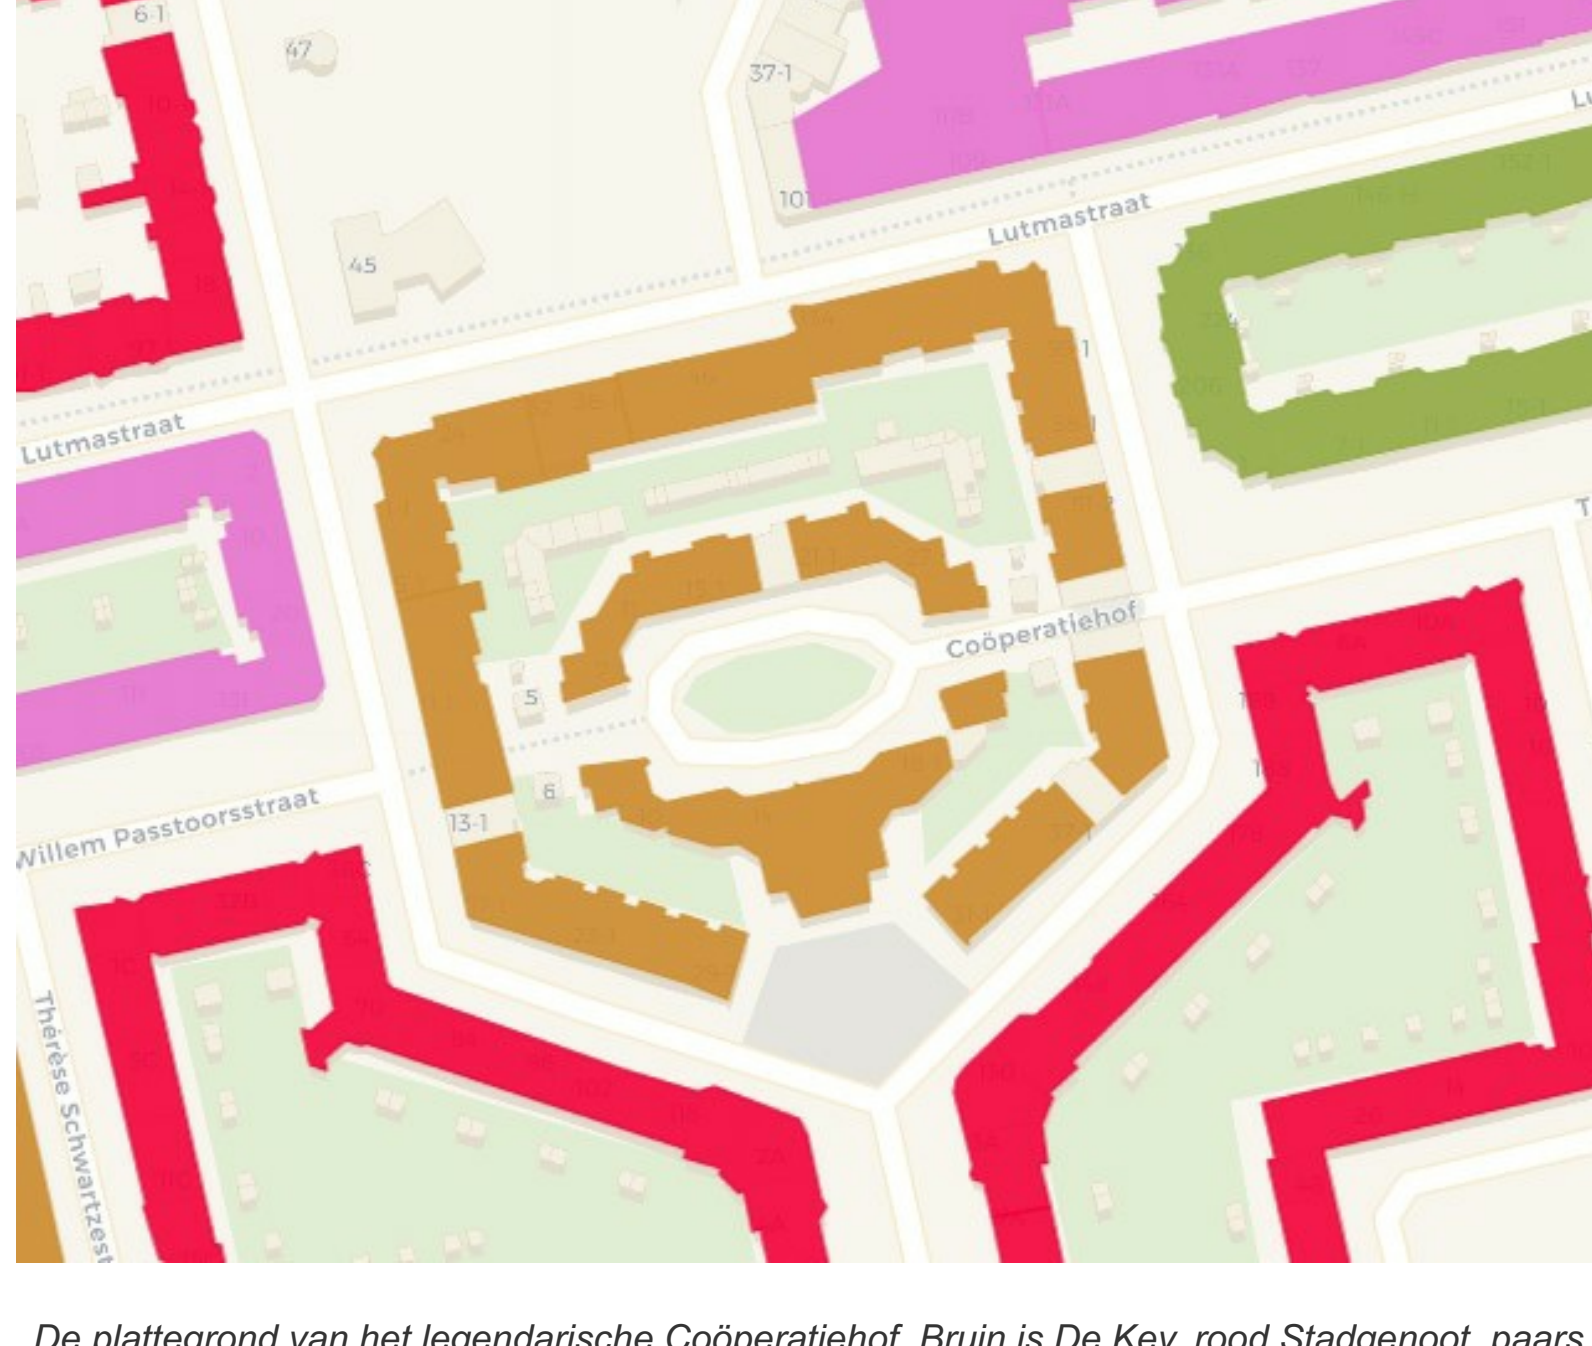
6-1

47

37-1

101

45

Lutmastraat

Lu

Lutmastraat

Coöperatiehof

5

6

13-1

Willem Passtoorsstraat

Thérèse Schwartzest

De plattegrond van het legendarische Coöperatiehof. Bruin is De Key, rood Stadgenoot, paars